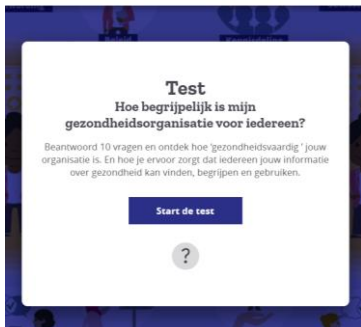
Test
Hoe begrijpelijk is mijn gezondheidsorganisatie voor iedereen?

Beantwoord 10 vragen en ontdek hoe 'gezondheidsvaardig ' jouw organisatie is. En hoe je ervoor zorgt dat iedereen jouw informatie over gezondheid kan vinden, begrijpen en gebruiken.

Start de test

?